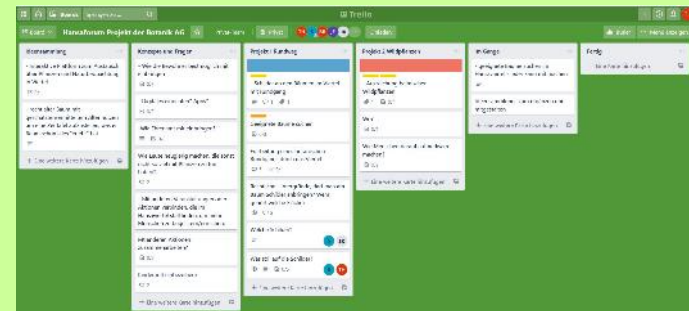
Trello

Hansaforum Projekt der Botanik AG

Ideensammlung

+ Eine weitere Karte hinzufügen

Konzept und Fragen

+ Eine weitere Karte hinzufügen

Projekt Rundgang

+ Eine weitere Karte hinzufügen

Projekt 2 Wildpflanzen

Wildpflanzen

+ Eine weitere Karte hinzufügen

In Gange

+ Eine weitere Karte hinzufügen

Fertig

+ Eine weitere Karte hinzufügen